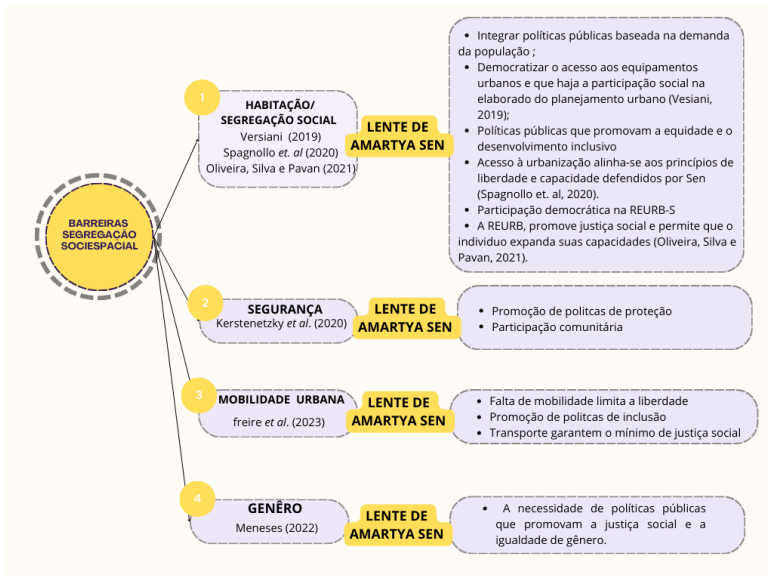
BARREIRAS SEGREGAÇÃO SOCIESPACIAL

1

HABITAÇÃO/ SEGREGAÇÃO SOCIAL
Versiani (2019)
Spagnollo *et. al* (2020)
Oliveira, Silva e Pavan (2021)

LENTE DE AMARTYA SEN

- Integrar políticas públicas baseada na demanda da população ;
- Democratizar o acesso aos equipamentos urbanos e que haja a participação social na elaborado do planejamento urbano (Vesiani, 2019);
- Políticas públicas que promovam a equidade e o desenvolvimento inclusivo
- Acesso à urbanização alinha-se aos princípios de liberdade e capacidade defendidos por Sen (Spagnollo et. al, 2020).
- Participação democrática na REURB-S
- A REURB, promove justiça social e permite que o individuo expanda suas capacidades (Oliveira, Silva e Pavan, 2021).

2

SEGURANÇA
Kerstenetzky *et al*. (2020)

LENTE DE AMARTYA SEN

- Promoção de politcas de proteção
- Participação comunitária

3

MOBILIDADE URBANA
freire *et al*. (2023)

LENTE DE AMARTYA SEN

- Falta de mobilidade limita a liberdade
- Promoção de politcas de inclusão
- Transporte garantem o mínimo de justiça social

4

GENÊRO
Meneses (2022)

LENTE DE AMARTYA SEN

- A necessidade de políticas públicas que promovam a justiça social e a igualdade de gênero.